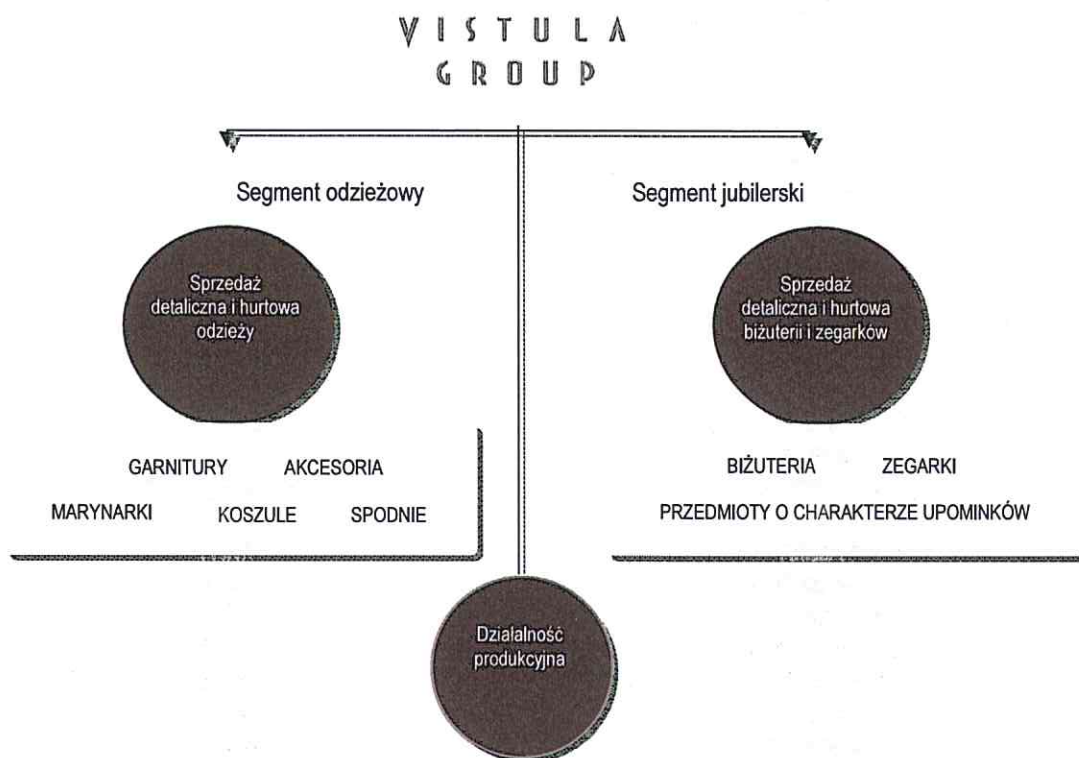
VISTULA GROUP

Segment odzieżowy

Sprzedaż detaliczna i hurtowa odzieży

GARNITURY AKCESORIA

MARYNARKI KOSZULE SPODNIE

Segment jubilerski

Sprzedaż detaliczna i hurtowa biżuterii i zegarków

BIŻUTERIA ZEGARKI

PRZEDMIOTY O CHARAKTERZE UPOMINKÓW

Działalność produkcyjna